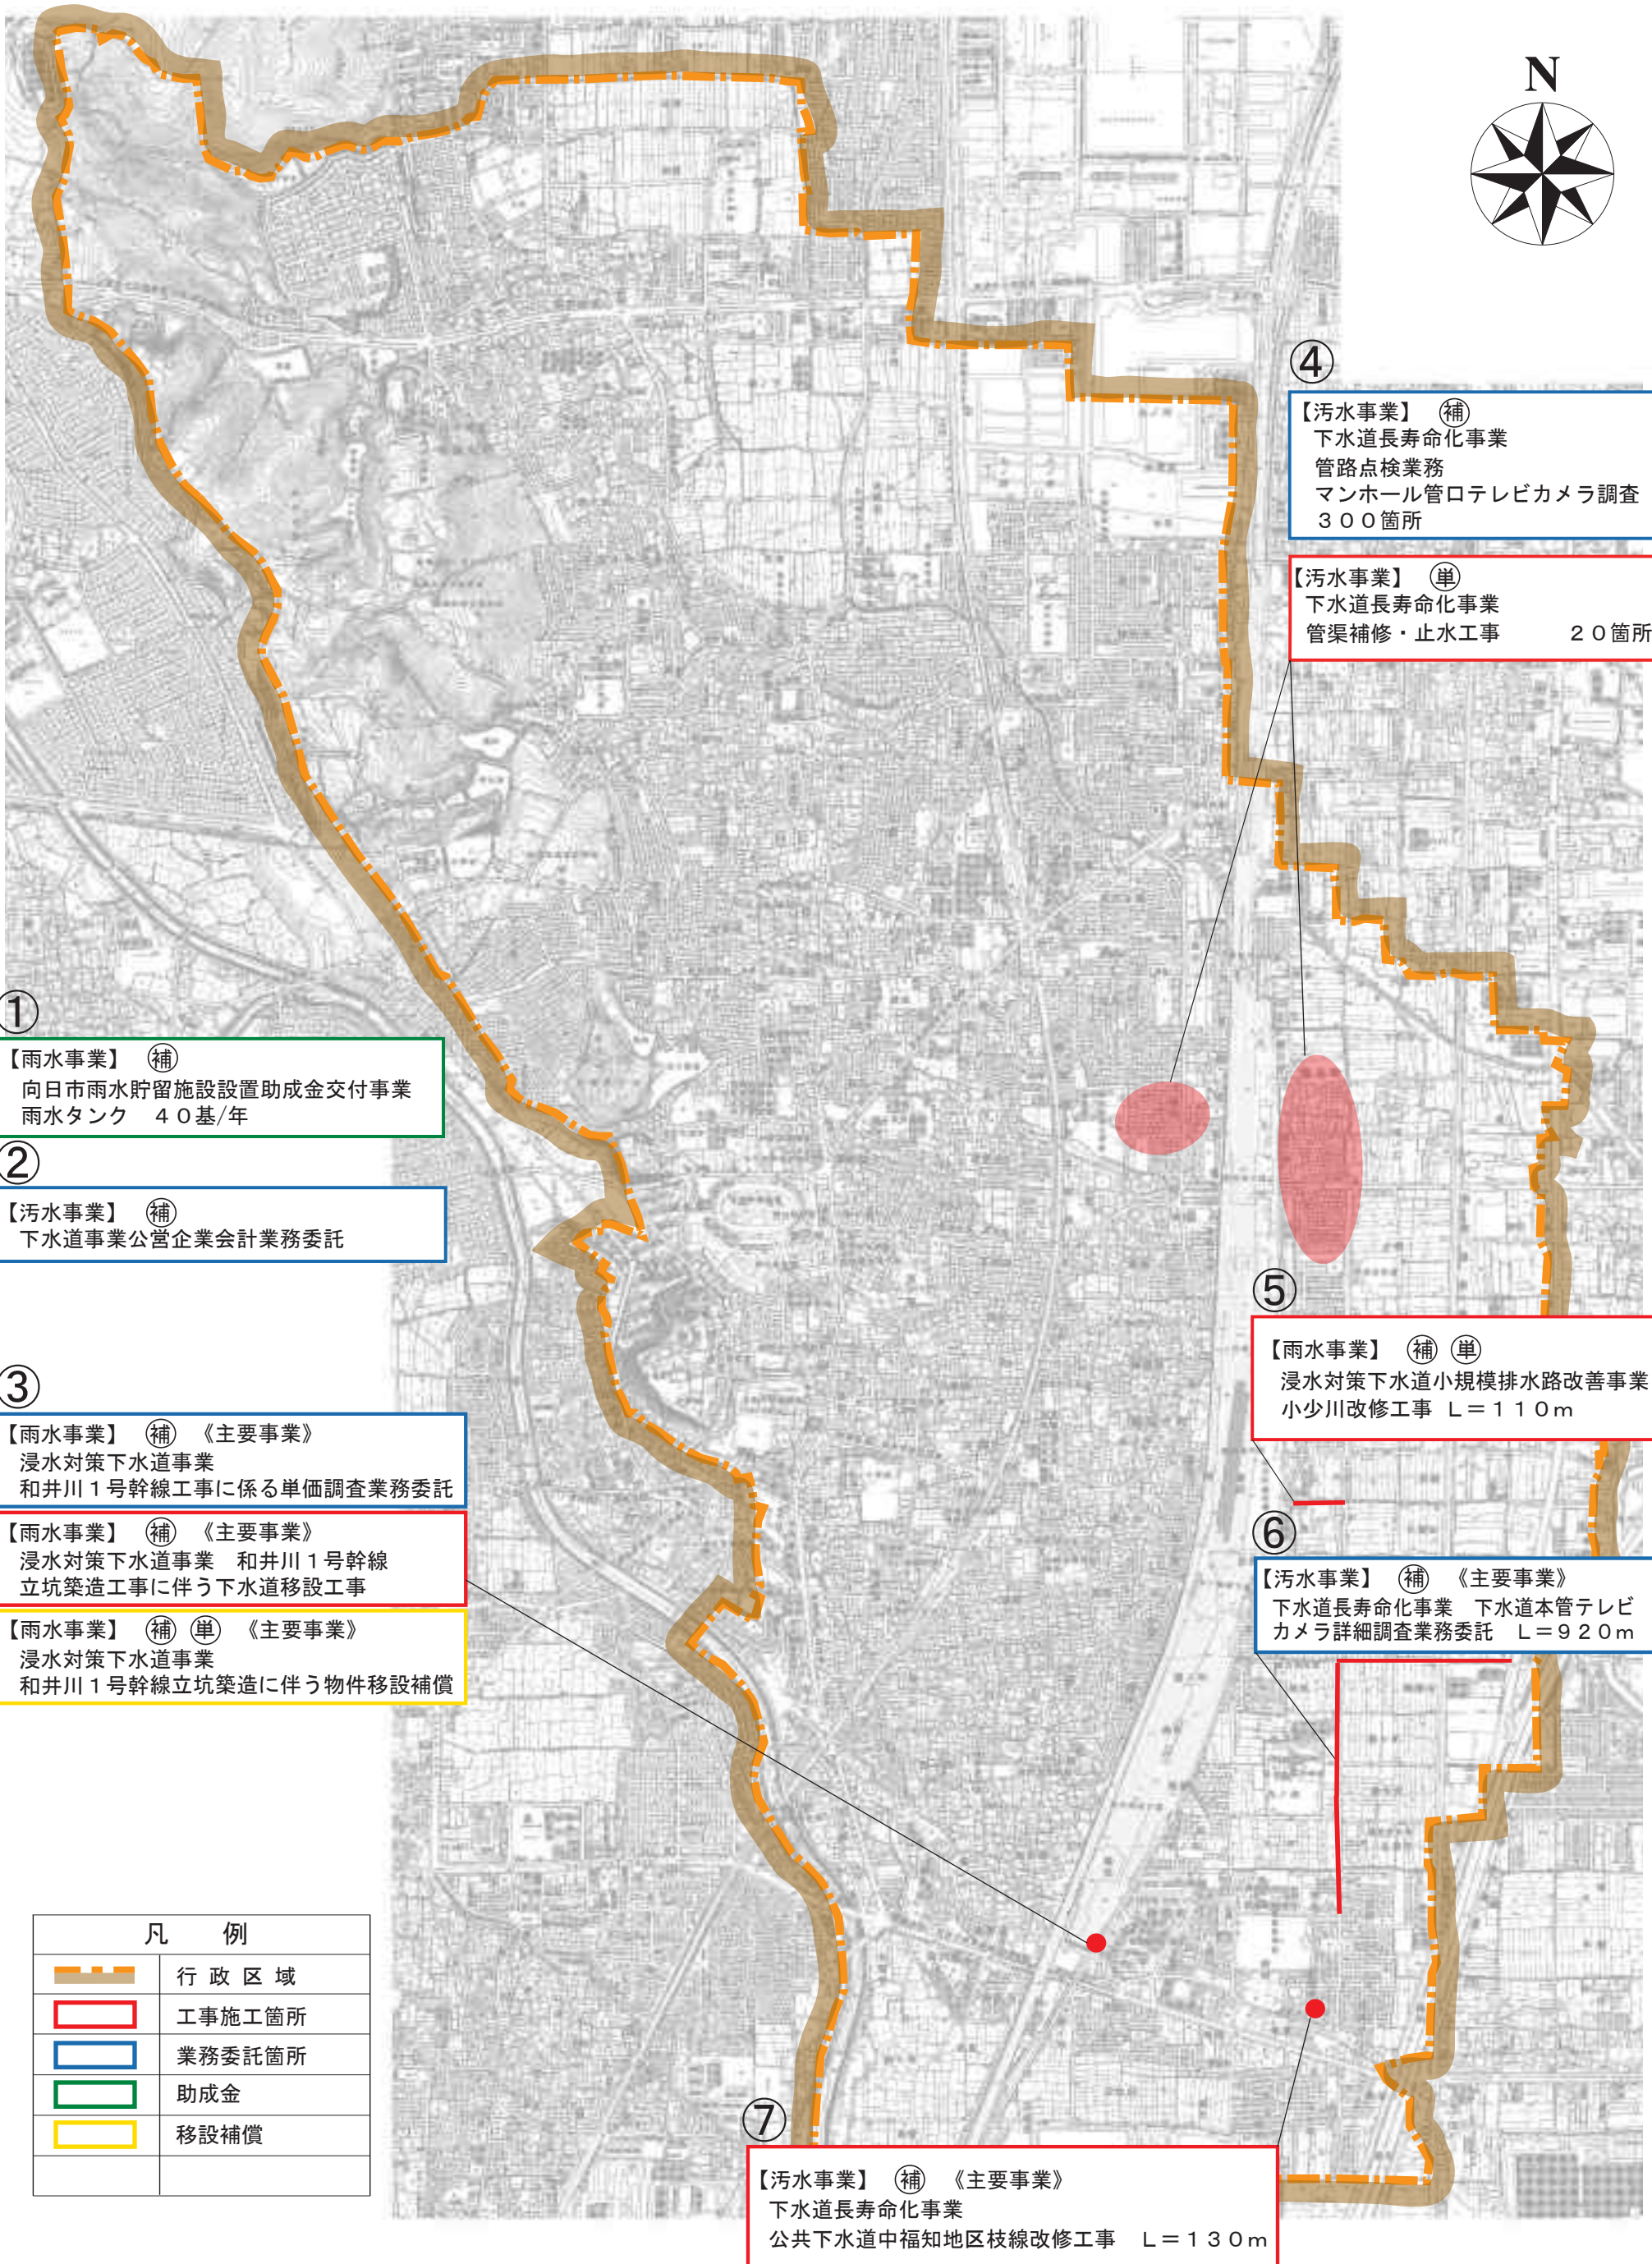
N

④
【汚水事業】 ㊝補
下水道長寿命化事業
管路点検業務
マンホール管口テレビカメラ調査
３００箇所

【汚水事業】 ㊝単
下水道長寿命化事業
管渠補修・止水工事 ２０箇所

①
【雨水事業】 ㊝補
向日市雨水貯留施設設置助成金交付事業
雨水タンク ４０基/年

②
【汚水事業】 ㊝補
下水道事業公営企業会計業務委託

③
【雨水事業】 ㊝補 《主要事業》
浸水対策下水道事業
和井川１号幹線工事に係る単価調査業務委託

【雨水事業】 ㊝補 《主要事業》
浸水対策下水道事業 和井川１号幹線
立坑築造工事に伴う下水道移設工事

【雨水事業】 ㊝補 ㊝単 《主要事業》
浸水対策下水道事業
和井川１号幹線立坑築造に伴う物件移設補償

⑤
【雨水事業】 ㊝補 ㊝単
浸水対策下水道小規模排水路改善事業
小少川改修工事 Ｌ＝１１０ｍ

⑥
【汚水事業】 ㊝補 《主要事業》
下水道長寿命化事業 下水道本管テレビ
カメラ詳細調査業務委託 Ｌ＝９２０ｍ

⑦
【汚水事業】 ㊝補 《主要事業》
下水道長寿命化事業
公共下水道中福知地区枝線改修工事 Ｌ＝１３０ｍ

| 凡 例 | |
|---|---|
| | 行 政 区 域 |
| | 工事施工箇所 |
| | 業務委託箇所 |
| | 助成金 |
| | 移設補償 |
| | |